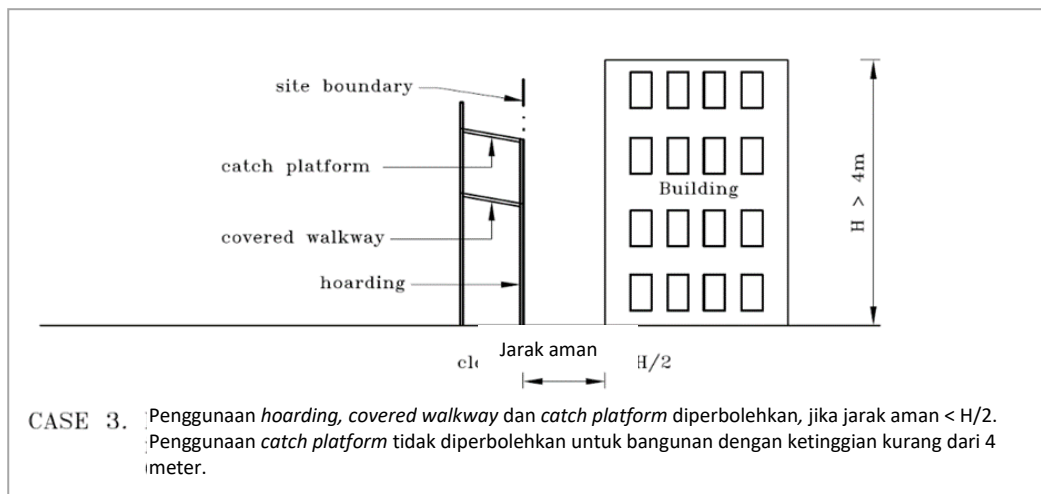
site boundary

catch platform

covered walkway

hoarding

Building

H > 4m

cl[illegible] Jarak aman H/2

CASE 3. Penggunaan *hoarding, covered walkway* dan *catch platform* diperbolehkan, jika jarak aman < H/2. Penggunaan *catch platform* tidak diperbolehkan untuk bangunan dengan ketinggian kurang dari 4 meter.